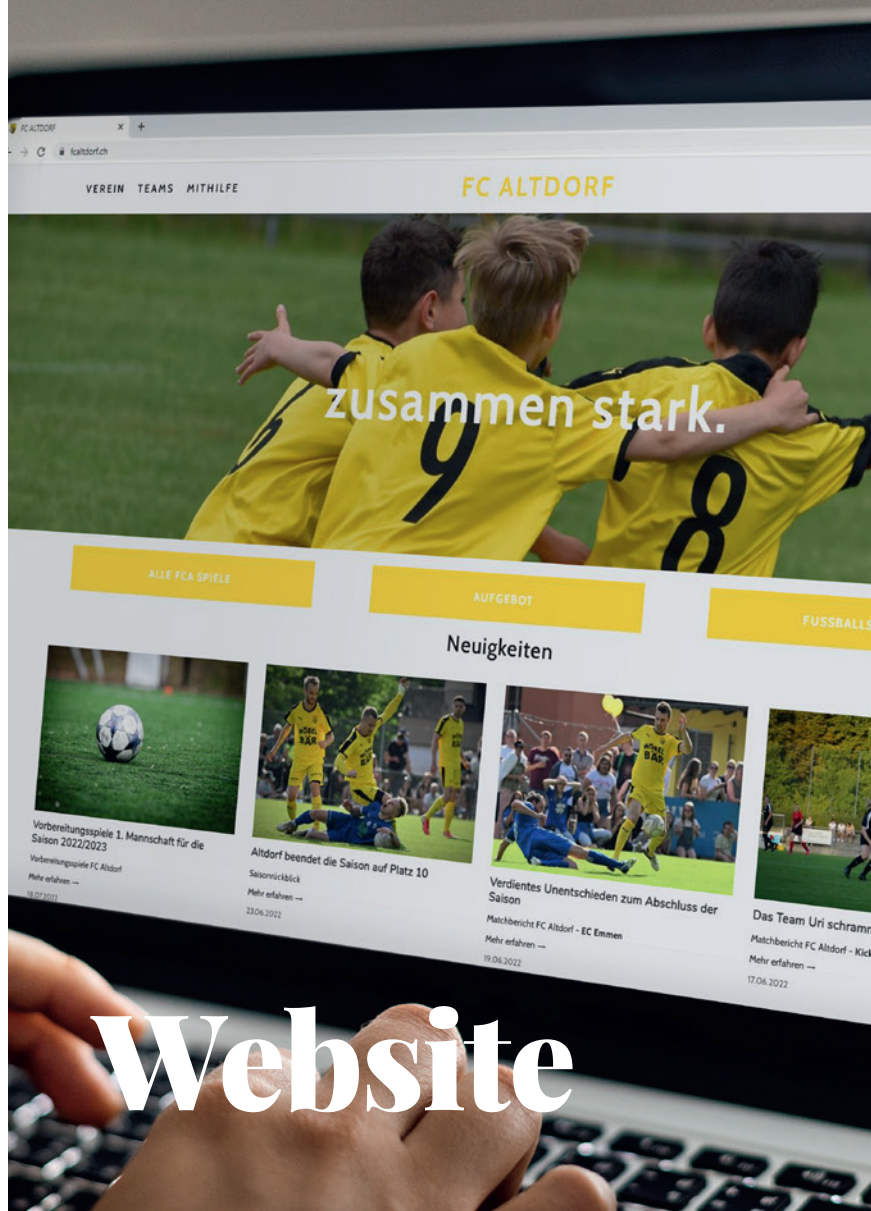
FC ALTDORF
fcaltdorf.ch

VEREIN TEAMS MITHILFE

FC ALTDORF

zusammen stark.

ALLE FCA SPIELE

AUFGEBOT

FUSSBALLS

Neuigkeiten

Vorbereitungsspiele 1. Mannschaft für die Saison 2022/2023
Vorbereitungsspiele FC Altdorf
Mehr erfahren →
18.07.2022

Altdorf beendet die Saison auf Platz 10
Saisonrückblick
Mehr erfahren →
23.06.2022

Verdientes Unentschieden zum Abschluss der Saison
Matchbericht FC Altdorf - FC Emmen
Mehr erfahren →
19.06.2022

Das Team Uri schramm
Matchbericht FC Altdorf - Kick
Mehr erfahren →
17.06.2022

Website